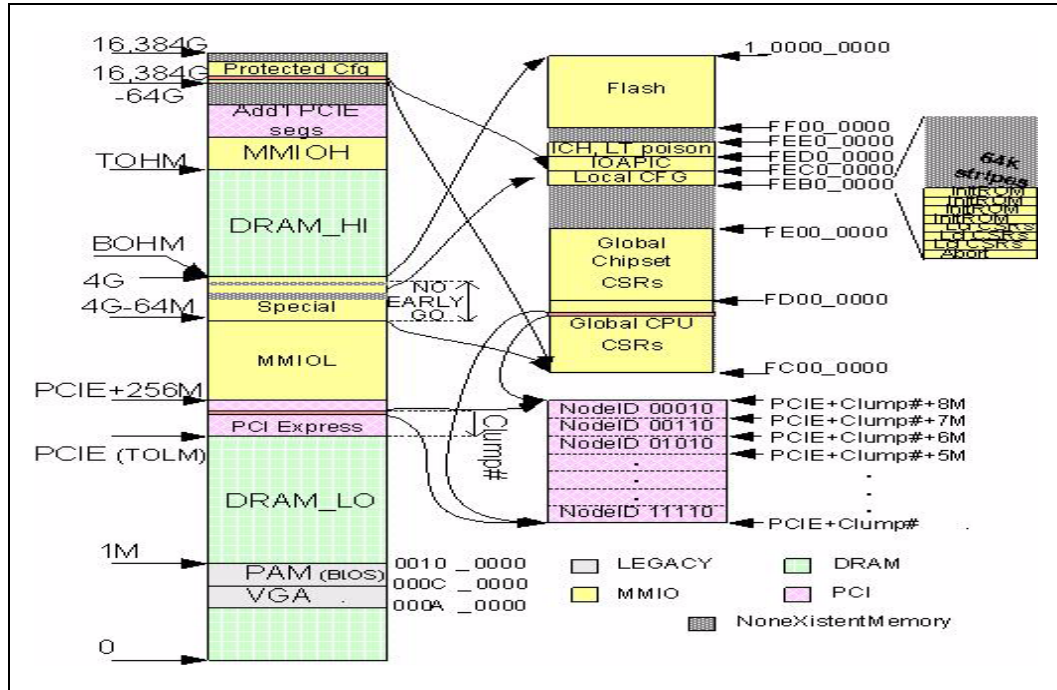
16,384G
16,384G
-64G
Protected Cfg
Add'l PCIE segs
TOHM
MMIOH
DRAM_HI
BOHM
4G
4G-64M
Special
NO EARLY GO
MMIOL
PCIE+256M
PCI Express
PCIE (TOLM)
Clump#
DRAM_LO
1M
PAM (BIOS)
VGA
0
0010 _0000
000C _0000
000A _0000

1_0000_0000
Flash
FF00_0000
ICH, LT poison
FEE0_0000
IOAPIC
FED0_0000
Local CFG
FEC0_0000
FEB0_0000
FE00_0000
Global Chipset CSRs
FD00_0000
Global CPU CSRs
FC00_0000

64k stripes
InitROM
InitROM
InitROM
InitROM
Lcl CSRs
Lcl CSRs
Lcl CSRs
Abort

NodeID 00010
NodeID 00110
NodeID 01010
.
.
.
NodeID 11110
PCIE+Clump#+8M
PCIE+Clump#+7M
PCIE+Clump#+6M
PCIE+Clump#+5M
.
.
.
PCIE+Clump#

LEGACY
DRAM
MMIO
PCI
NoneXistentMemory